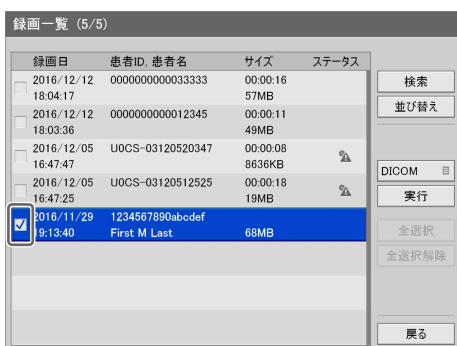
録画一覧 (5/5)

| | 録画日 | 患者ID, 患者名 | サイズ | ステータス |
|---|---|---|---|---|
| | 2016/12/12 18:04:17 | 0000000000033333 | 00:00:16 57MB | |
| | 2016/12/12 18:03:36 | 0000000000012345 | 00:00:11 49MB | |
| | 2016/12/05 16:47:47 | U0CS-03120520347 | 00:00:08 8636KB | |
| | 2016/12/05 16:47:25 | U0CS-03120512525 | 00:00:18 19MB | |
| ☑ | 2016/11/29 19:13:40 | 1234567890abcdef First M Last | 68MB | |

検索
並び替え
DICOM
実行
全選択
全選択解除
戻る